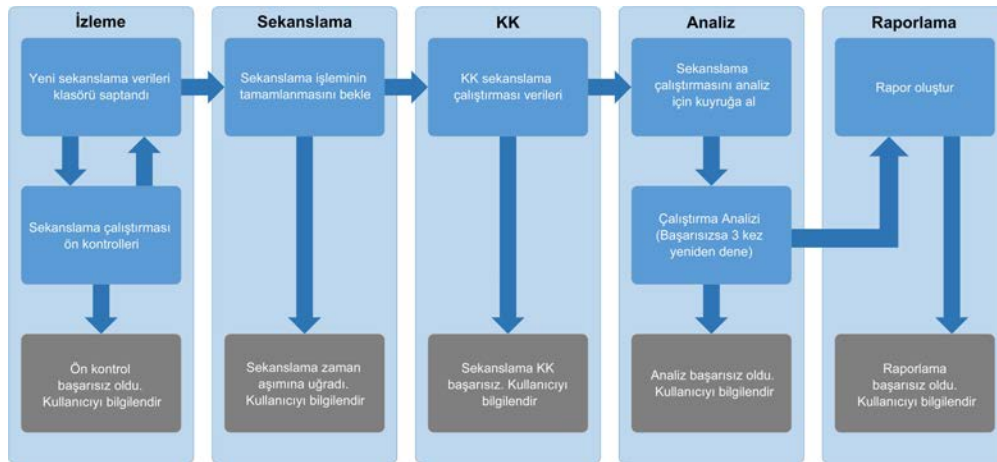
İzleme

Yeni sekanslama verileri klasörü saptandı

Sekanslama çalıştırması ön kontrolleri

Ön kontrol başarısız oldu. Kullanıcıyı bilgilendir

Sekanslama

Sekanslama işleminin tamamlanmasını bekle

Sekanslama zaman aşımına uğradı. Kullanıcıyı bilgilendir

KK

KK sekanslama çalıştırması verileri

Sekanslama KK başarısız. Kullanıcıyı bilgilendir

Analiz

Sekanslama çalıştırmasını analiz için kuyruğa al

Çalıştırma Analizi (Başarısızsa 3 kez yeniden dene)

Analiz başarısız oldu. Kullanıcıyı bilgilendir

Raporlama

Rapor oluştur

Raporlama başarısız oldu. Kullanıcıyı bilgilendir